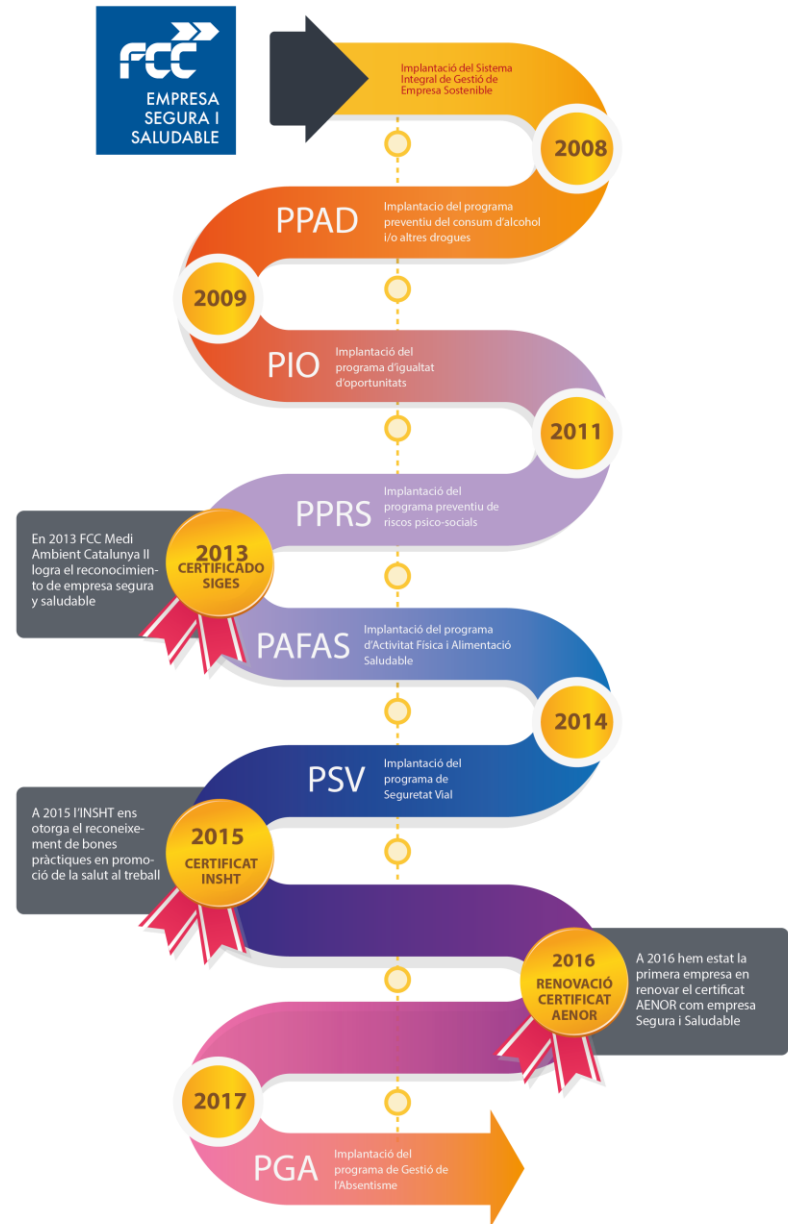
FCC
EMPRESA SEGURA I SALUDABLE

Implantació del Sistema Integral de Gestió de Empresa Sostenible

2008

PPAD
Implantacio del programa preventiu del consum d'alcohol i/o altres drogues

2009

PIO
Implantació del programa d'igualtat d'oportunitats

2011

PPRS
Implantació del programa preventiu de riscos psico-socials

En 2013 FCC Medi Ambient Catalunya II logra el reconocimiento de empresa segura y saludable

2013
CERTIFICADO SIGES

PAFAS
Implantació del programa d'Activitat Física i Alimentació Saludable

2014

PSV
Implantació del programa de Seguretat Vial

A 2015 l'INSHT ens otorga el reconeixement de bones pràctiques en promoció de la salut al treball

2015
CERTIFICAT INSHT

2016
RENOVACIÓ CERTIFICAT AENOR

A 2016 hem estat la primera empresa en renovar el certificat AENOR com empresa Segura i Saludable

2017

PGA
Implantació del programa de Gestió de l'Absentisme